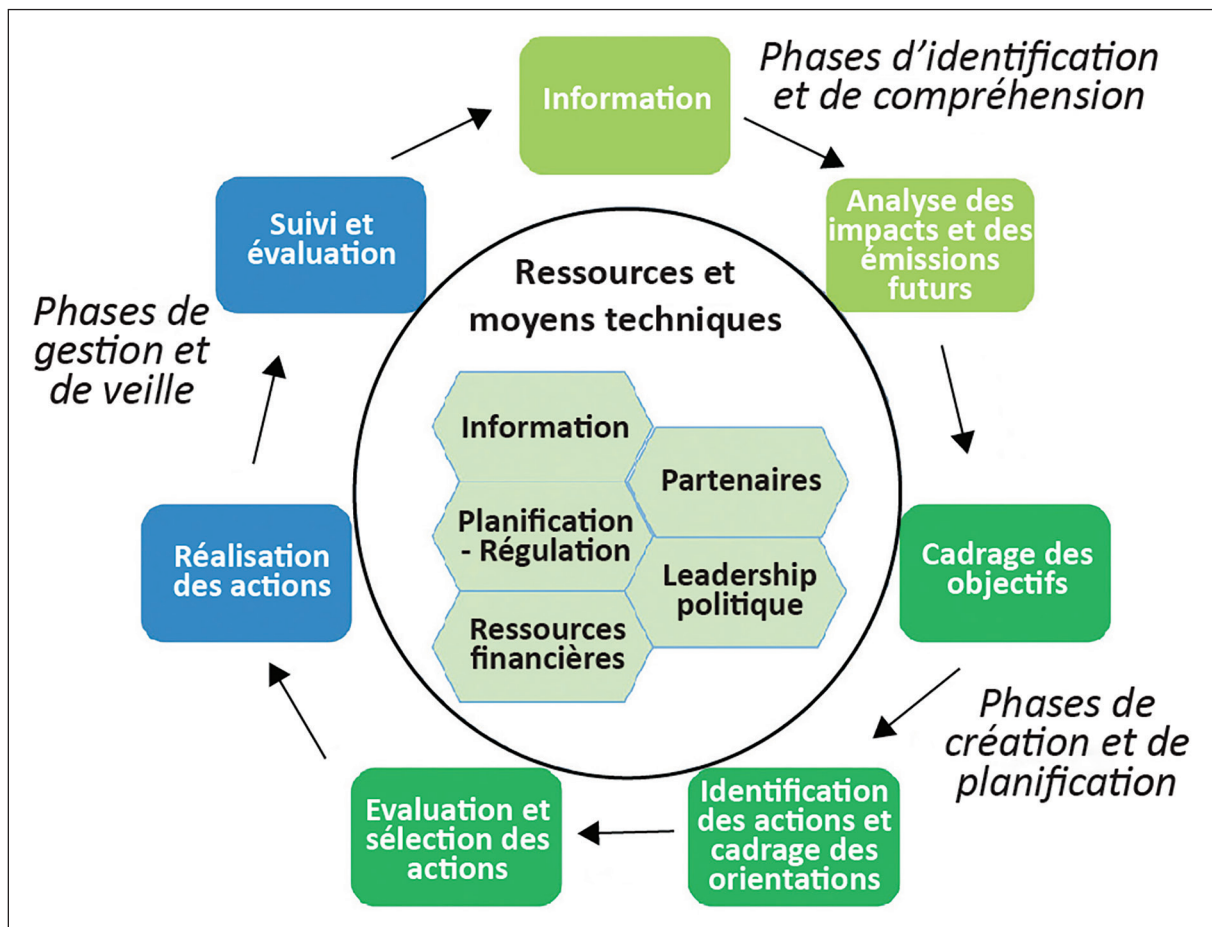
Information

Phases d'identification et de compréhension

Analyse des impacts et des émissions futurs

Cadrage des objectifs

Phases de création et de planification

Identification des actions et cadrage des orientations

Evaluation et sélection des actions

Réalisation des actions

Phases de gestion et de veille

Suivi et évaluation

Ressources et moyens techniques

Information

Partenaires

Planification - Régulation

Leadership politique

Ressources financières